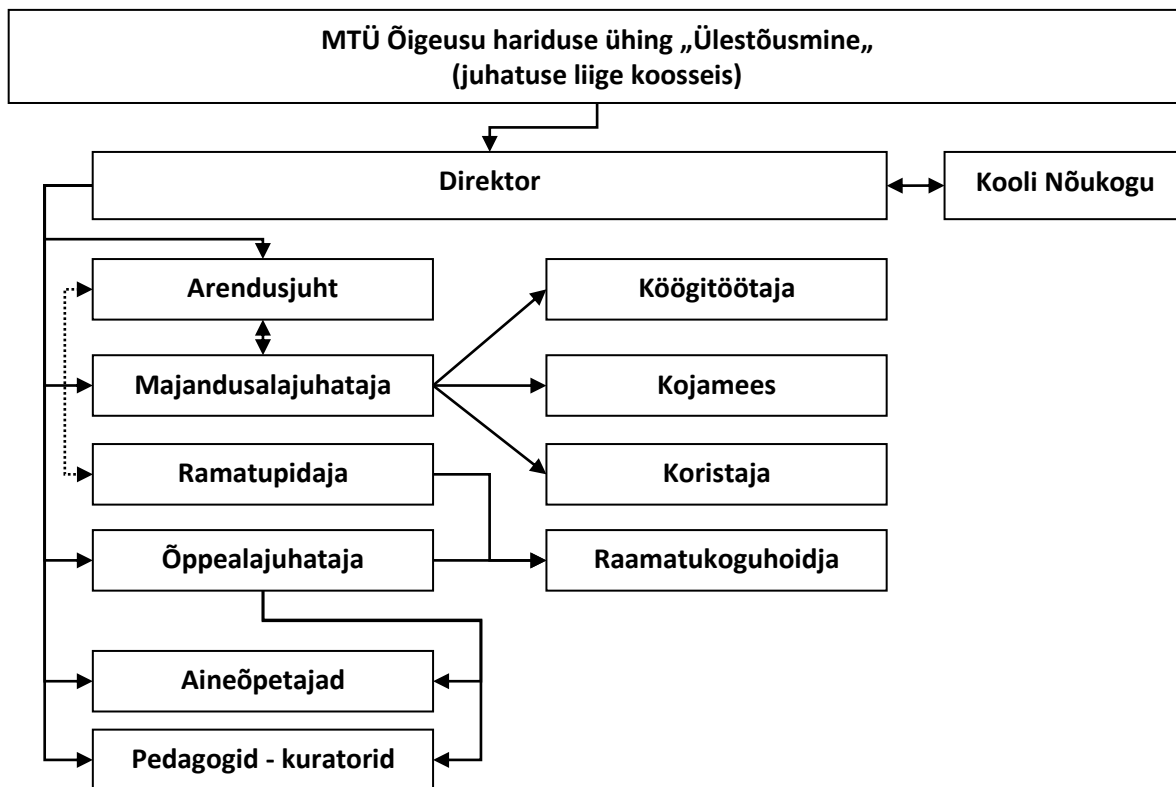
MTÜ Õigeusu hariduse ühing „Ülestõusmine„
(juhatuse liige koosseis)

Direktor

Kooli Nõukogu

Arendusjuht

Köögitöötaja

Majandusalajuhataja

Kojamees

Ramatupidaja

Koristaja

Õppealajuhataja

Raamatukoguhoidja

Aineõpetajad

Pedagogid - kuratorid